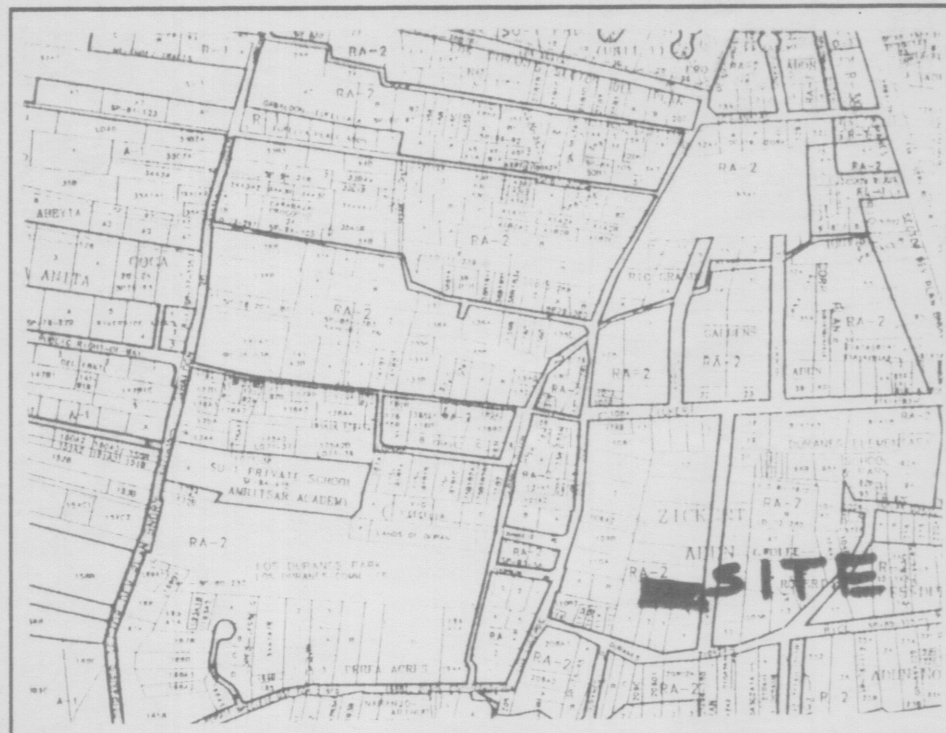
RA-2

RA-2

RA-2

RA-2

RA-2

RA-2

RA-2

RA-2

RA-2

RA-2

RA-2

RA-2

ABEYTA

ANITA

COCA

SU-1 PRIVATE SCHOOL

AMRITSAR ACADEMY

LOS DURANES PARK

ZICKERT

ADEN

SITE

DURANES ELEMENTARY

GARDENS

ADEN

P-2

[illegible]